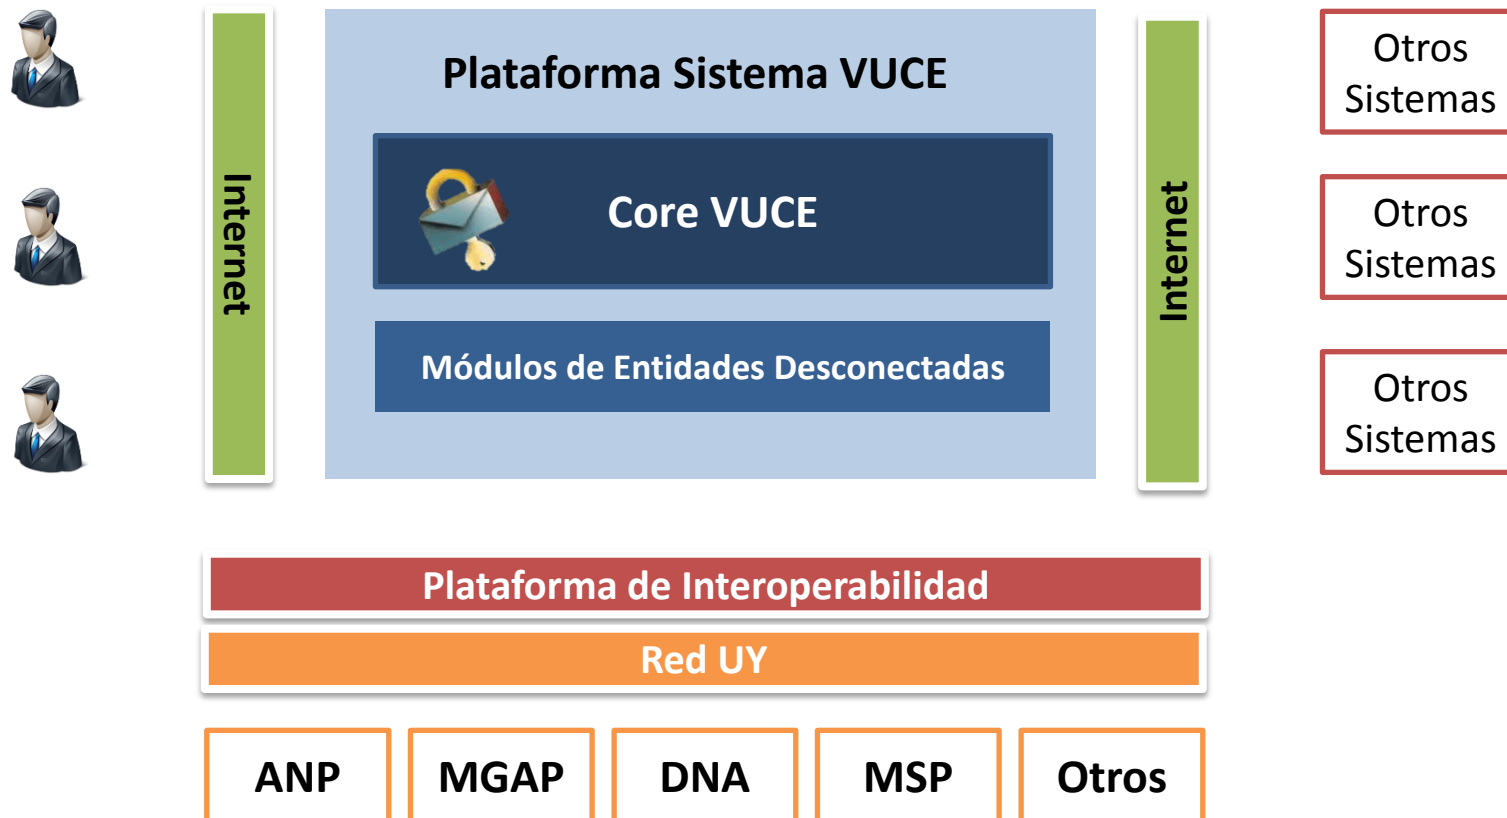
Internet

Plataforma Sistema VUCE

Core VUCE

Módulos de Entidades Desconectadas

Internet

Otros Sistemas

Otros Sistemas

Otros Sistemas

Plataforma de Interoperabilidad

Red UY

ANP

MGAP

DNA

MSP

Otros